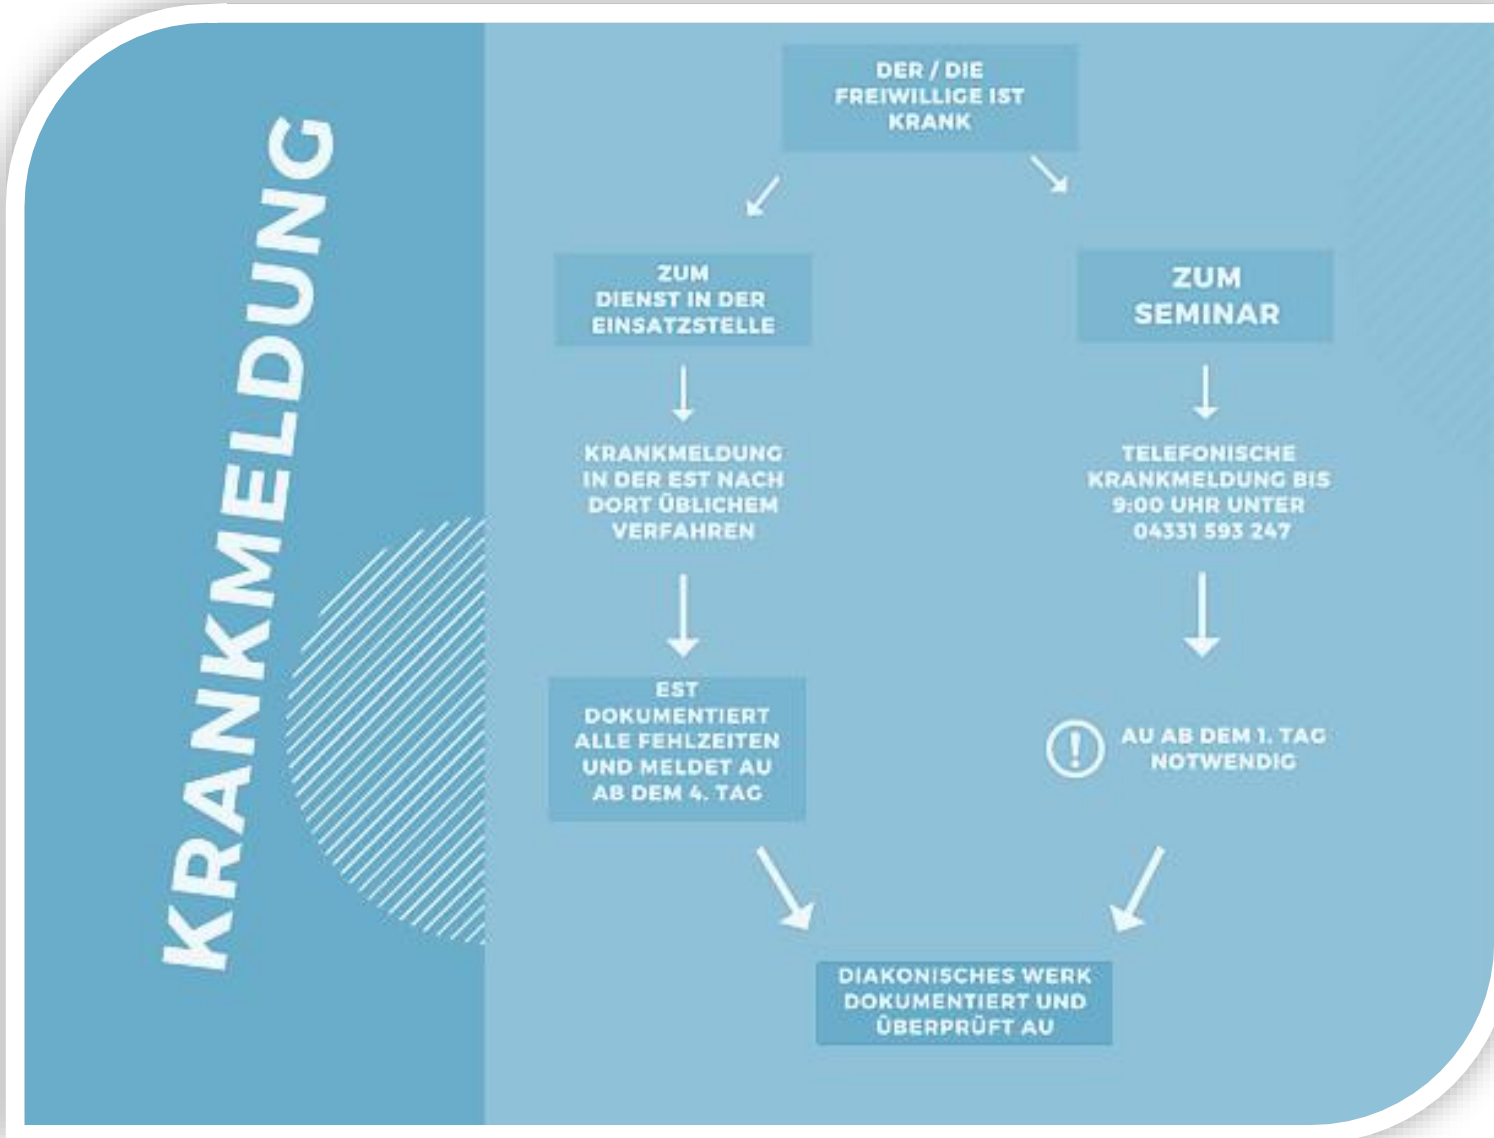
KRANKMELDUNG

DER / DIE FREIWILLIGE IST KRANK

ZUM DIENST IN DER EINSATZSTELLE

ZUM SEMINAR

KRANKMELDUNG IN DER EST NACH DORT ÜBLICHEM VERFAHREN

TELEFONISCHE KRANKMELDUNG BIS 9:00 UHR UNTER 04331 593 247

EST DOKUMENTIERT ALLE FEHLZEITEN UND MELDET AU AB DEM 4. TAG

!

AU AB DEM 1. TAG NOTWENDIG

DIAKONISCHES WERK DOKUMENTIERT UND ÜBERPRÜFT AU